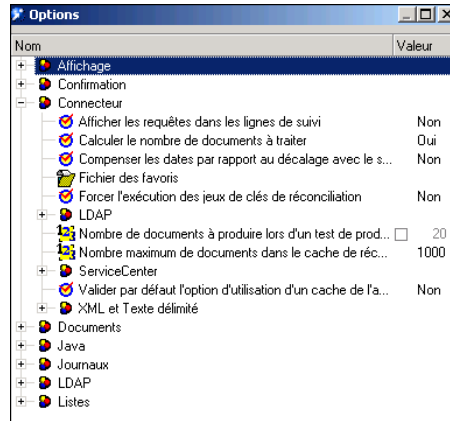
Options

| Nom | Valeur |
|---|---|
| Affichage | |
| Confirmation | |
| Connecteur | |
| Afficher les requêtes dans les lignes de suivi | Non |
| Calculer le nombre de documents à traiter | Oui |
| Compenser les dates par rapport au décalage avec le s... | Non |
| Fichier des favoris | |
| Forcer l'exécution des jeux de clés de réconciliation | Non |
| LDAP | |
| Nombre de documents à produire lors d'un test de prod... | 20 |
| Nombre maximum de documents dans le cache de réc... | 1000 |
| ServiceCenter | |
| Valider par défaut l'option d'utilisation d'un cache de l'a... | Non |
| XML et Texte délimité | |
| Documents | |
| Java | |
| Journaux | |
| LDAP | |
| Listes | |